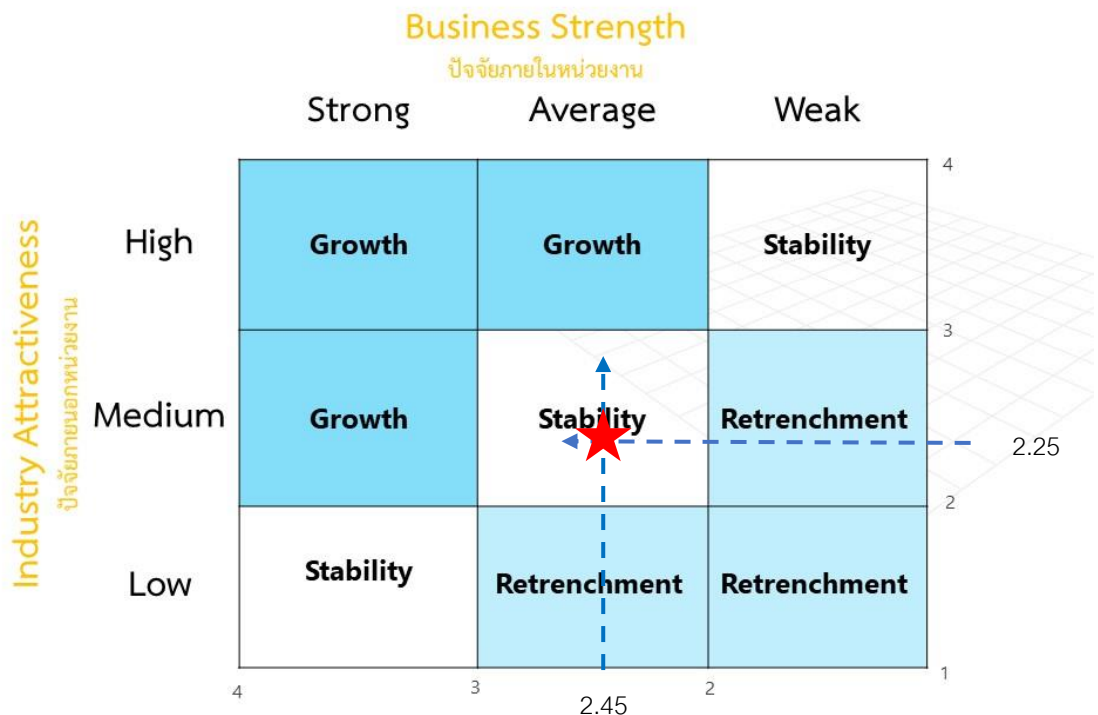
Business Strength
ปัจจัยภายในหน่วยงาน

Industry Attractiveness
ปัจจัยภายนอกหน่วยงาน

| | Strong | Average | Weak |
|---|---|---|---|
| High | Growth | Growth | Stability |
| Medium | Growth | Stability | Retrenchment |
| Low | Stability | Retrenchment | Retrenchment |

4
3
2
1
2.25
4
3
2
1
2.45